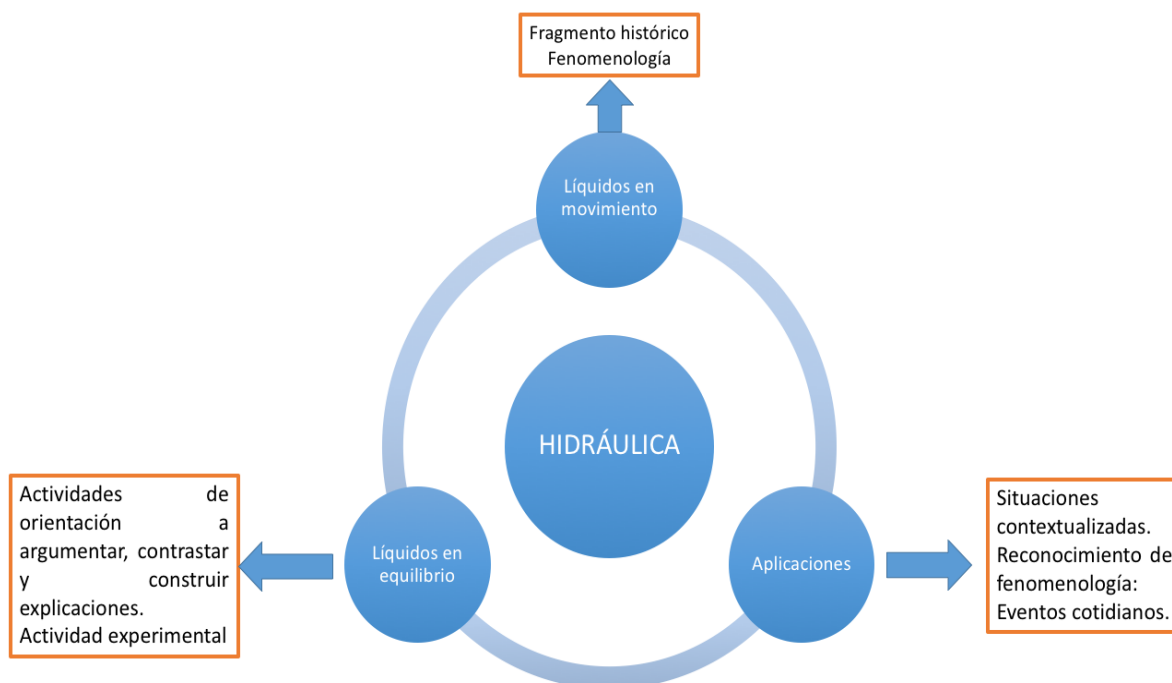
Fragmento histórico
Fenomenología

Líquidos en movimiento

HIDRÁULICA

Actividades de orientación a argumentar, contrastar y construir explicaciones.
Actividad experimental

Líquidos en equilibrio

Aplicaciones

Situaciones contextualizadas.
Reconocimiento de fenomenología:
Eventos cotidianos.